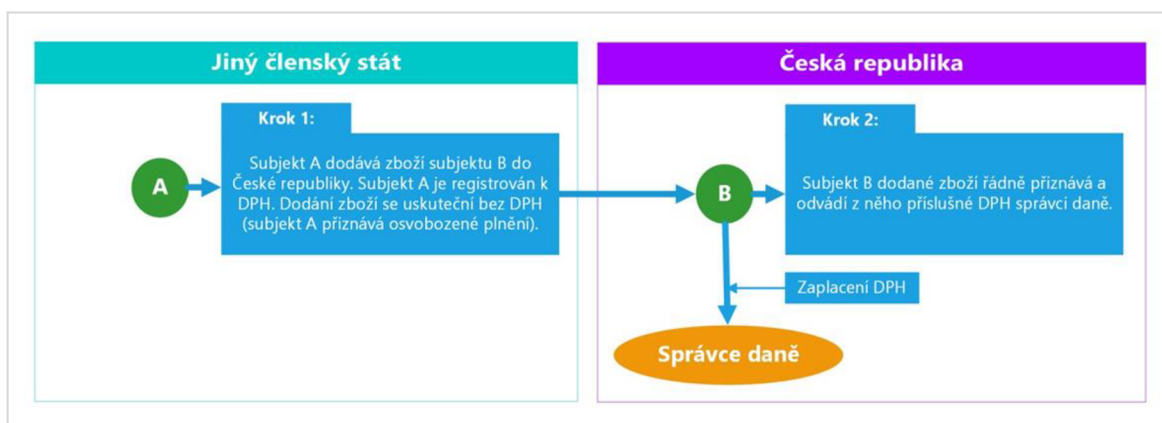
Jiný členský stát

Česká republika

A

Krok 1:

Subjekt A dodává zboží subjektu B do České republiky. Subjekt A je registrován k DPH. Dodání zboží se uskuteční bez DPH (subjekt A přiznává osvobozené plnění).

B

Krok 2:

Subjekt B dodané zboží řádně přiznává a odvádí z něho příslušné DPH správci daně.

Zaplacení DPH

Správce daně